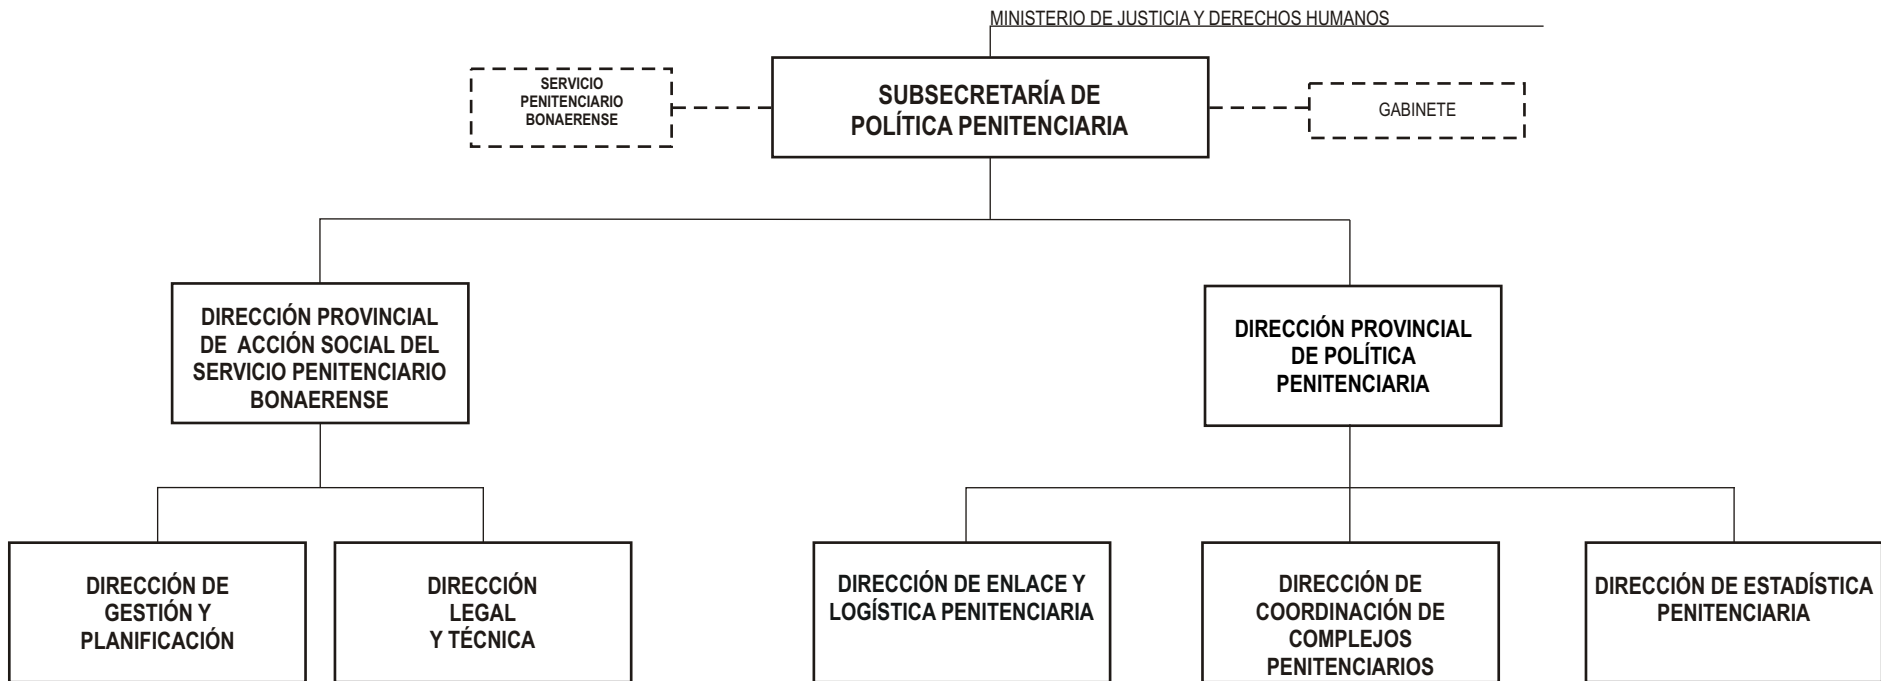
MINISTERIO DE JUSTICIA Y DERECHOS HUMANOS

SERVICIO PENITENCIARIO BONAERENSE

SUBSECRETARÍA DE POLÍTICA PENITENCIARIA

GABINETE

DIRECCIÓN PROVINCIAL DE ACCIÓN SOCIAL DEL SERVICIO PENITENCIARIO BONAERENSE

DIRECCIÓN PROVINCIAL DE POLÍTICA PENITENCIARIA

DIRECCIÓN DE GESTIÓN Y PLANIFICACIÓN

DIRECCIÓN LEGAL Y TÉCNICA

DIRECCIÓN DE ENLACE Y LOGÍSTICA PENITENCIARIA

DIRECCIÓN DE COORDINACIÓN DE COMPLEJOS PENITENCIARIOS

DIRECCIÓN DE ESTADÍSTICA PENITENCIARIA